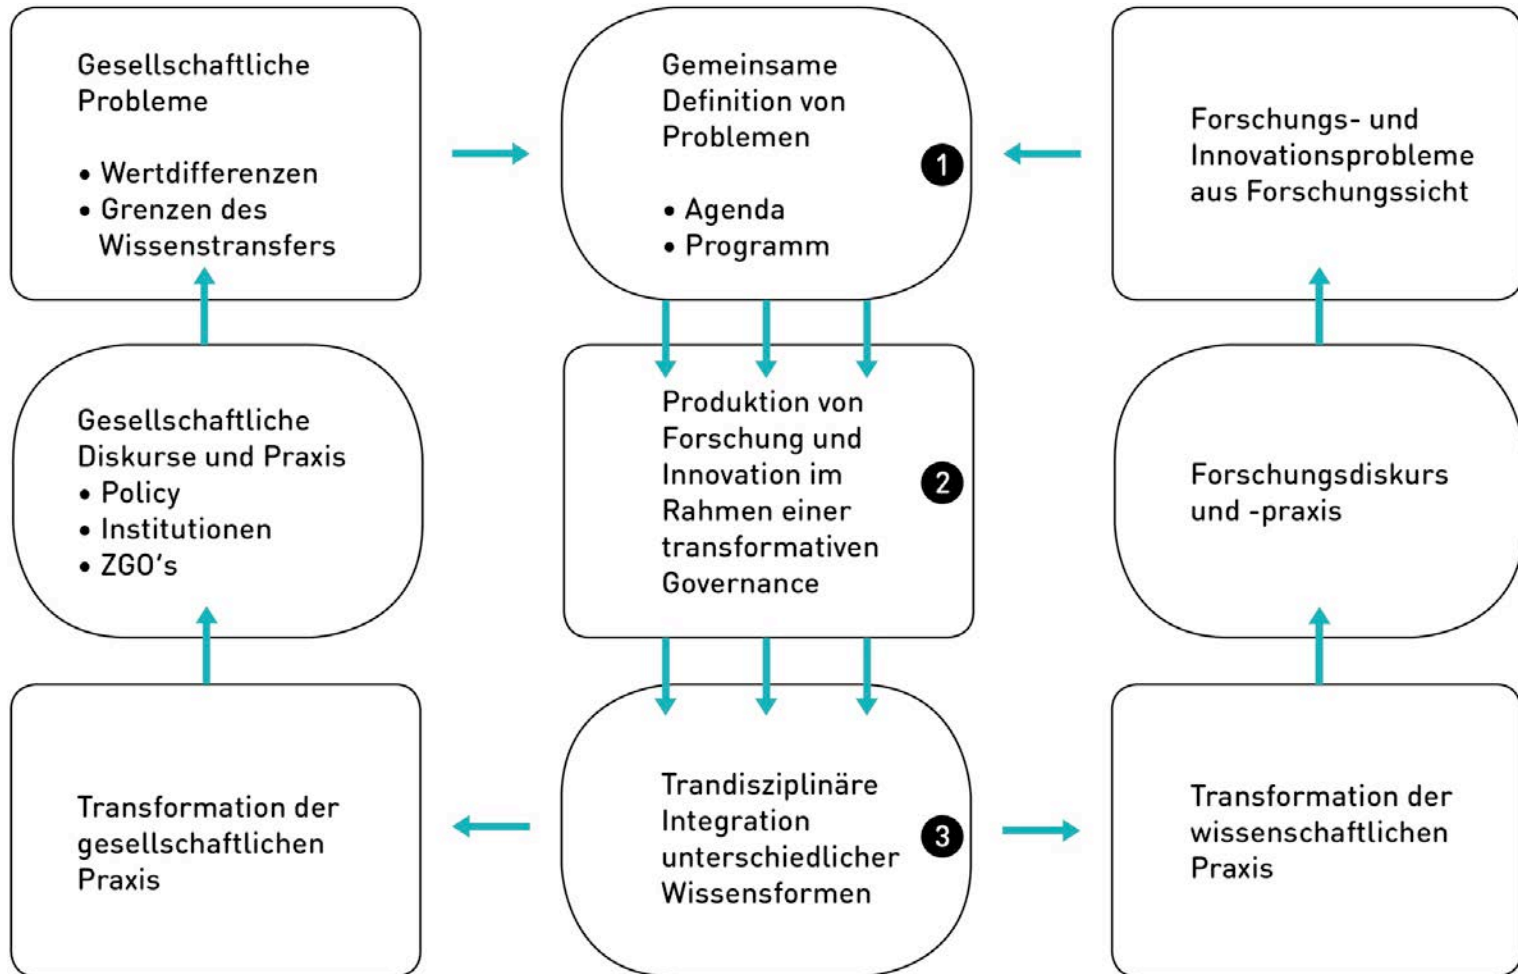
Gesellschaftliche Probleme

• Wertdifferenzen
• Grenzen des Wissenstransfers

Gemeinsame Definition von Problemen

• Agenda
• Programm

1

Forschungs- und Innovationsprobleme aus Forschungssicht

Gesellschaftliche Diskurse und Praxis
• Policy
• Institutionen
• ZGO's

Produktion von Forschung und Innovation im Rahmen einer transformativen Governance

2

Forschungsdiskurs und -praxis

Transformation der gesellschaftlichen Praxis

Trandisziplinäre Integration unterschiedlicher Wissensformen

3

Transformation der wissenschaftlichen Praxis